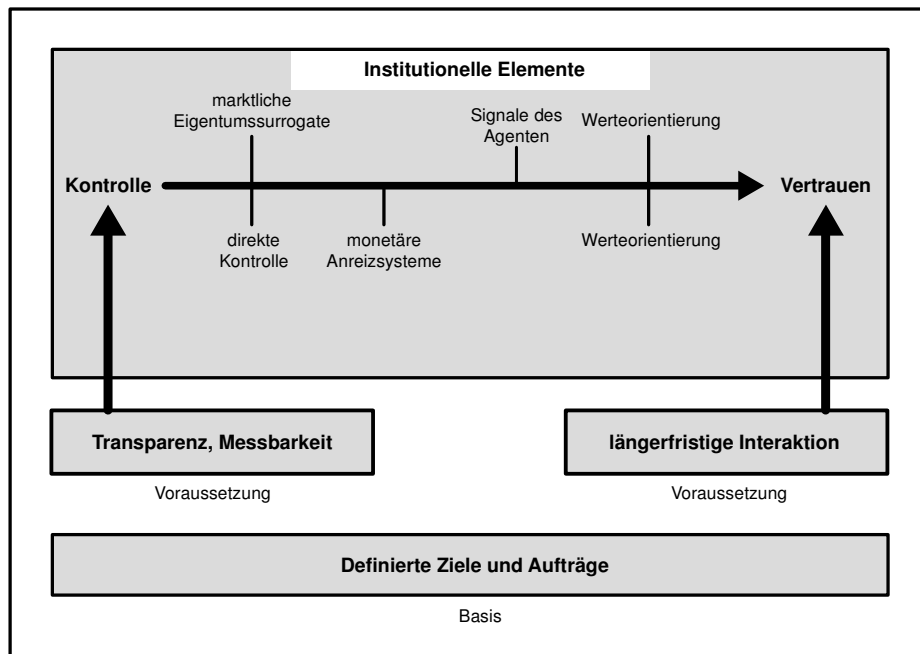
Institutionelle Elemente

marktliche Eigentumssurrogate

Signale des Agenten

Werteorientierung

Kontrolle

Vertrauen

direkte Kontrolle

monetäre Anreizsysteme

Werteorientierung

Transparenz, Messbarkeit

Voraussetzung

längerfristige Interaktion

Voraussetzung

Definierte Ziele und Aufträge

Basis